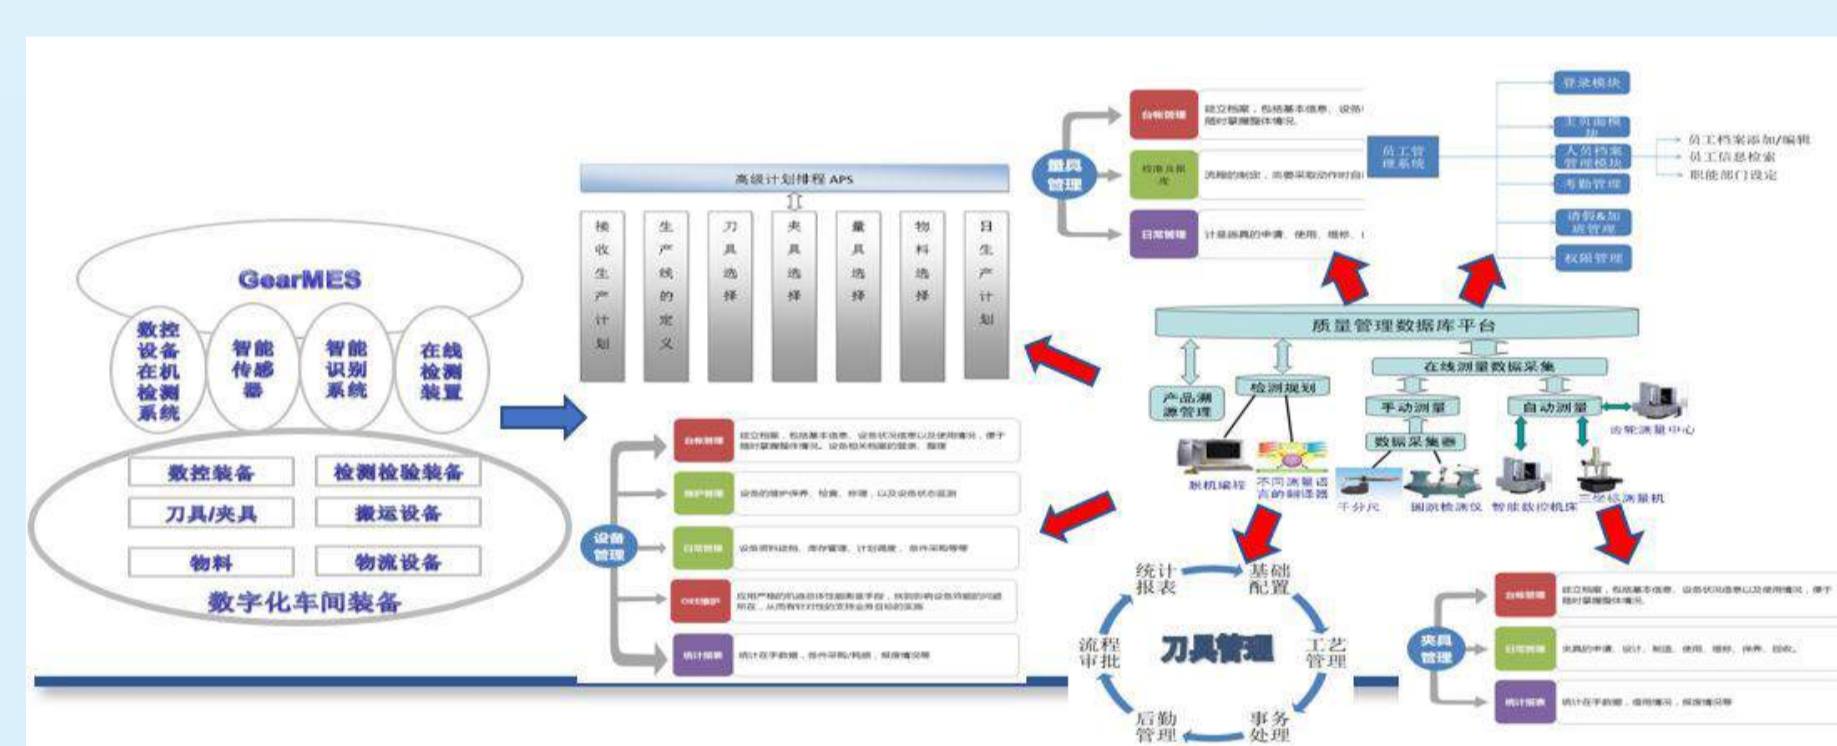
GearMES

数控设备在机检测系统

智能传感器

智能识别系统

在线检测装置

数控装备

检测检验装备

刀具/夹具

搬运设备

物料

物流设备

数字化车间装备

高级计划排程 APS

接收生产计划

生产线的定义

刀具选择

夹具选择

量具选择

物料选择

日生产计划

设备管理

台帐管理

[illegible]

维护管理

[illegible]

日常管理

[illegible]

OEE维护

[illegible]

统计报表

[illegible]

量具管理

台帐管理

建立档案，包括基本信息，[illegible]

检准员制度

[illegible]

日常管理

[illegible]

员工管理系统

登录模块

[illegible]

人员档案管理模块

考勤管理

请假&加班管理

权限管理

员工档案添加/编辑

员工信息检索

职能部门设定

质量管理数据库平台

在线测量数据采集

产品测量管理

检测规划

手动测量

自动测量

数据采集器

齿轮测量中心

脱机编程

不同测量语言的翻译器

千分尺

圆跳检测仪

智能数控机床

三坐标测量机

统计报表

基础配置

工艺管理

事务处理

后勤管理

流程审批

刀具管理

夹具管理

台帐管理

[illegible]

日常管理

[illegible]

统计报表

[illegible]